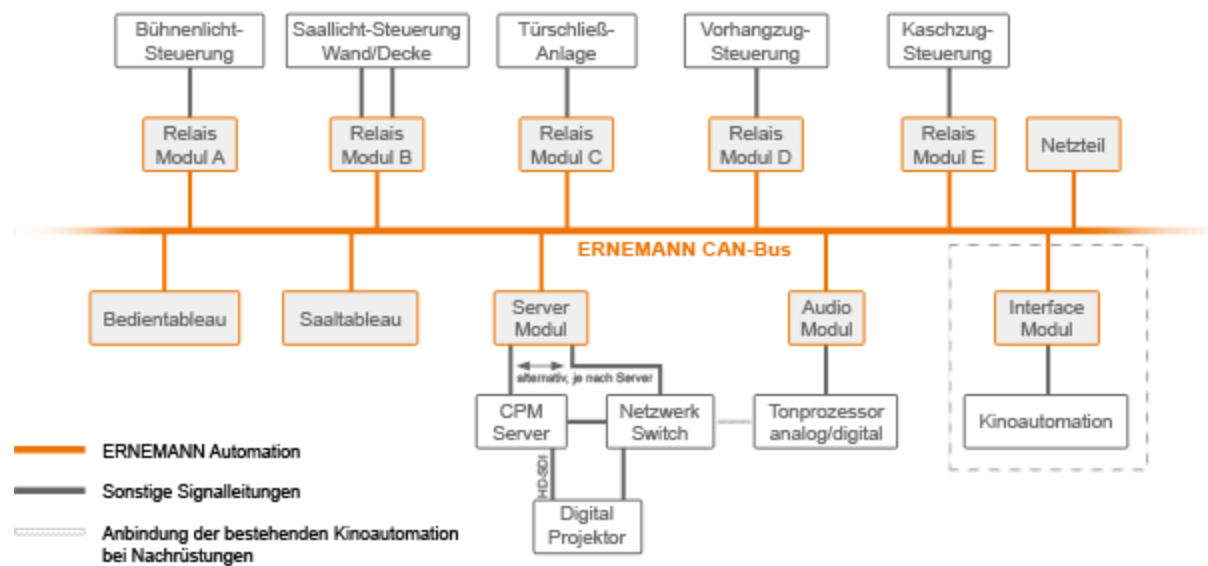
Bühnenlicht-Steuerung

Saallicht-Steuerung Wand/Decke

Türschließ-Anlage

Vorhangzug-Steuerung

Kaschzug-Steuerung

Relais Modul A

Relais Modul B

Relais Modul C

Relais Modul D

Relais Modul E

Netzteil

ERNEMANN CAN-Bus

Bedientableau

Saaltableau

Server Modul

Audio Modul

Interface Modul

alternativ, je nach Server

CPM Server

Netzwerk Switch

Tonprozessor analog/digital

Kinoautomation

HD-SDI

Digital Projektor

ERNEMANN Automation

Sonstige Signalleitungen

Anbindung der bestehenden Kinoautomation bei Nachrüstungen